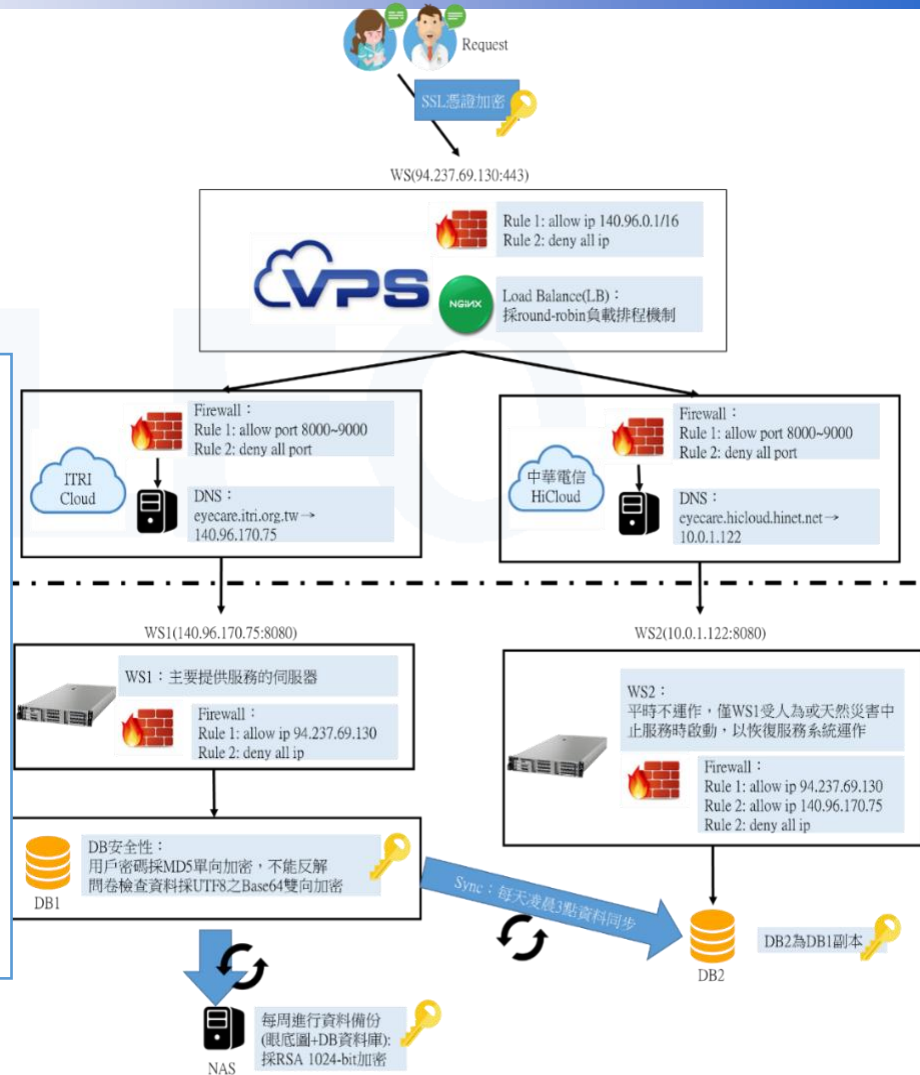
Request

SSL憑證加密

WS(94.237.69.130:443)

Rule 1: allow ip 140.96.0.1/16
Rule 2: deny all ip

VPS

NGINX

Load Balance(LB)：
採round-robin負載排程機制

ITRI Cloud

Firewall：
Rule 1: allow port 8000~9000
Rule 2: deny all port

DNS：
eyecare.itri.org.tw→
140.96.170.75

中華電信 HiCloud

Firewall：
Rule 1: allow port 8000~9000
Rule 2: deny all port

DNS：
eyecare.hicloud.hinet.net→
10.0.1.122

WS1(140.96.170.75:8080)

WS1：主要提供服務的伺服器

Firewall：
Rule 1: allow ip 94.237.69.130
Rule 2: deny all ip

WS2(10.0.1.122:8080)

WS2：
平時不運作，僅WS1受人為或天然災害中止服務時啟動，以恢復服務系統運作

Firewall：
Rule 1: allow ip 94.237.69.130
Rule 2: allow ip 140.96.170.75
Rule 2: deny all ip

DB安全性：
用戶密碼採MD5單向加密，不能反解
問卷檢查資料採UTF8之Base64雙向加密

DB1

Sync：每天凌晨3點資料同步

DB2

DB2為DB1副本

每周進行資料備份
(眼底圖+DB資料庫):
採RSA 1024-bit加密

NAS